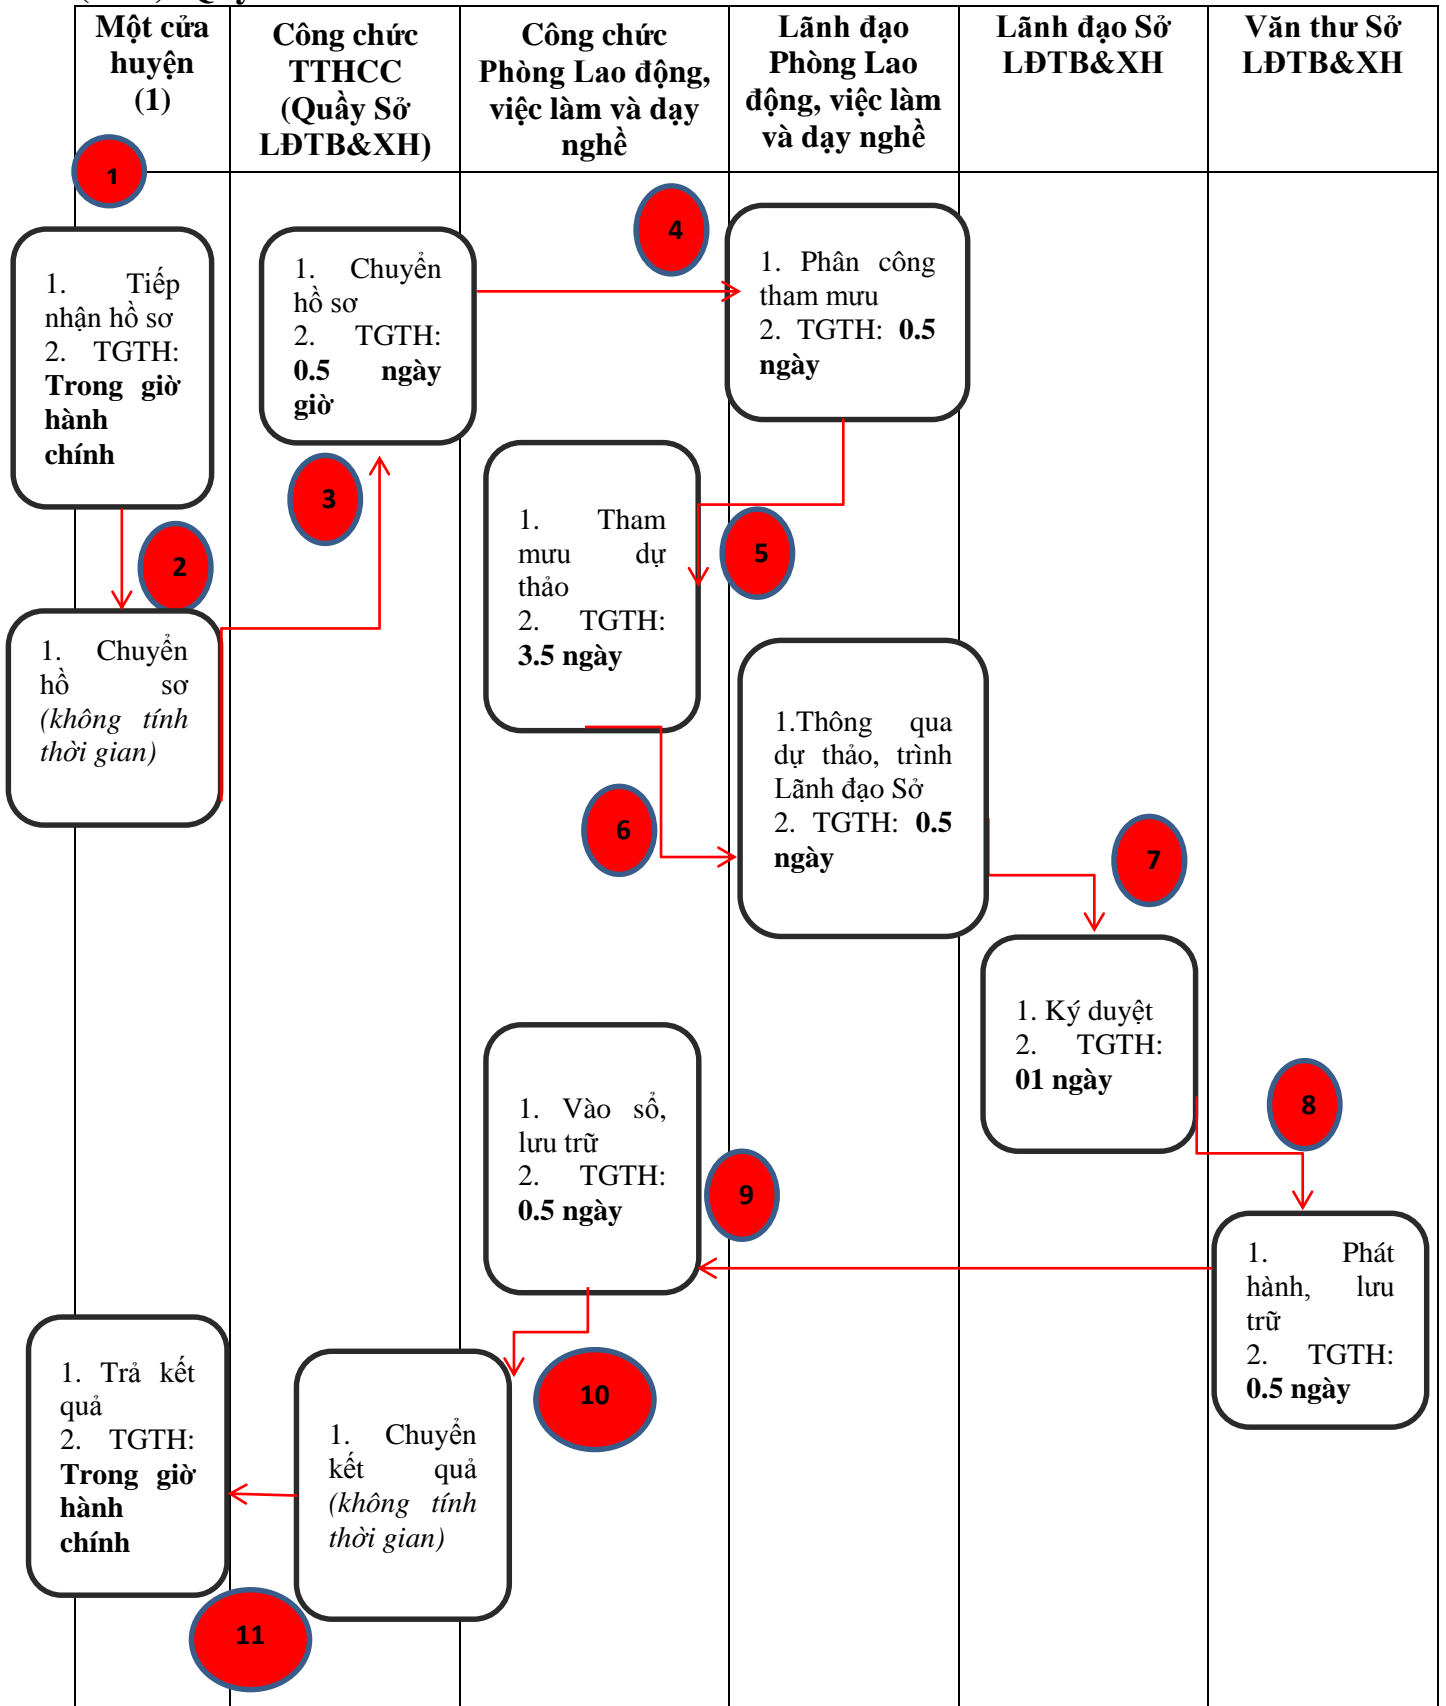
| Một cửa huyện (1) | Công chức TTHCC (Quầy Sở LĐTB&XH) | Công chức Phòng Lao động, việc làm và dạy nghề | Lãnh đạo Phòng Lao động, việc làm và dạy nghề | Lãnh đạo Sở LĐTB&XH | Văn thư Sở LĐTB&XH |
|---|---|---|---|---|---|

1

1. Tiếp nhận hồ sơ
2. TGTH: **Trong giờ hành chính**

2

1. Chuyển hồ sơ *(không tính thời gian)*

3

1. Chuyển hồ sơ
2. TGTH: **0.5 ngày giờ**

4

1. Phân công tham mưu
2. TGTH: **0.5 ngày**

5

1. Tham mưu dự thảo
2. TGTH: **3.5 ngày**

6

1.Thông qua dự thảo, trình Lãnh đạo Sở
2. TGTH: **0.5 ngày**

7

1. Ký duyệt
2. TGTH: **01 ngày**

8

1. Phát hành, lưu trữ
2. TGTH: **0.5 ngày**

9

1. Vào sổ, lưu trữ
2. TGTH: **0.5 ngày**

10

1. Chuyển kết quả *(không tính thời gian)*

11

1. Trả kết quả
2. TGTH: **Trong giờ hành chính**